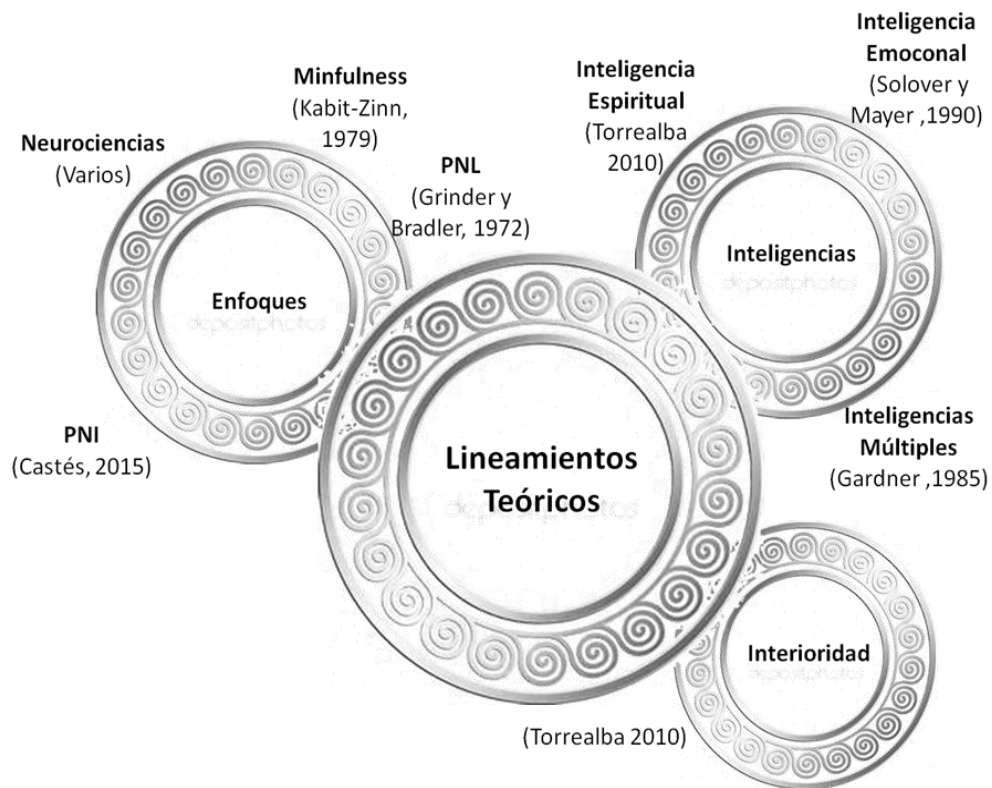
Inteligencia Emoconal (Solover y Mayer ,1990)

Minfulness (Kabit-Zinn, 1979)

Inteligencia Espiritual (Torrealba 2010)

Neurociencias (Varios)

PNL (Grinder y Bradler, 1972)

Inteligencias

Enfoques

depositphotos

depositphotos

Lineamientos Teóricos

depositphotos

Inteligencias Múltiples (Gardner ,1985)

PNI (Castés, 2015)

Interioridad

depositphotos

(Torrealba 2010)